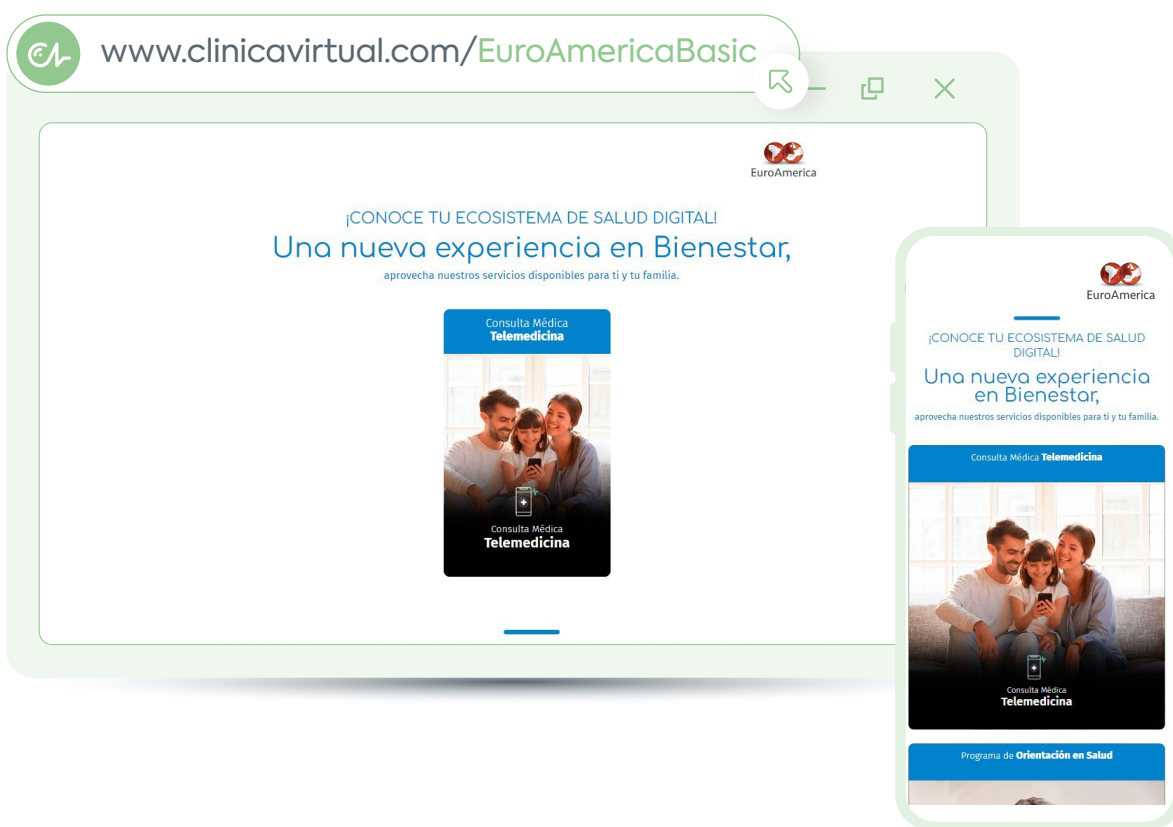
www.clinicavirtual.com/EuroAmericaBasic

EuroAmerica

¡CONOCE TU ECOSISTEMA DE SALUD DIGITAL!

Una nueva experiencia en Bienestar,

aprovecha nuestros servicios disponibles para ti y tu familia.

Consulta Médica
Telemedicina

Consulta Médica
Telemedicina

EuroAmerica

¡CONOCE TU ECOSISTEMA DE SALUD DIGITAL!

Una nueva experiencia en Bienestar,

aprovecha nuestros servicios disponibles para ti y tu familia.

Consulta Médica Telemedicina

Consulta Médica
Telemedicina

Programa de Orientación en Salud